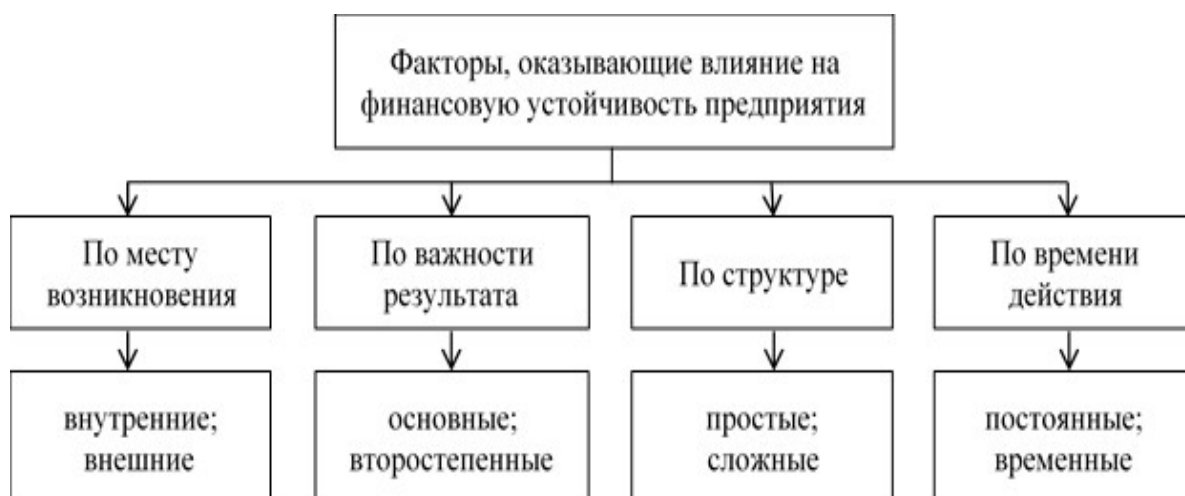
Факторы, оказывающие влияние на финансовую устойчивость предприятия

По месту возникновения

внутренние; внешние

По важности результата

основные; второстепенные

По структуре

простые; сложные

По времени действия

постоянные; временные